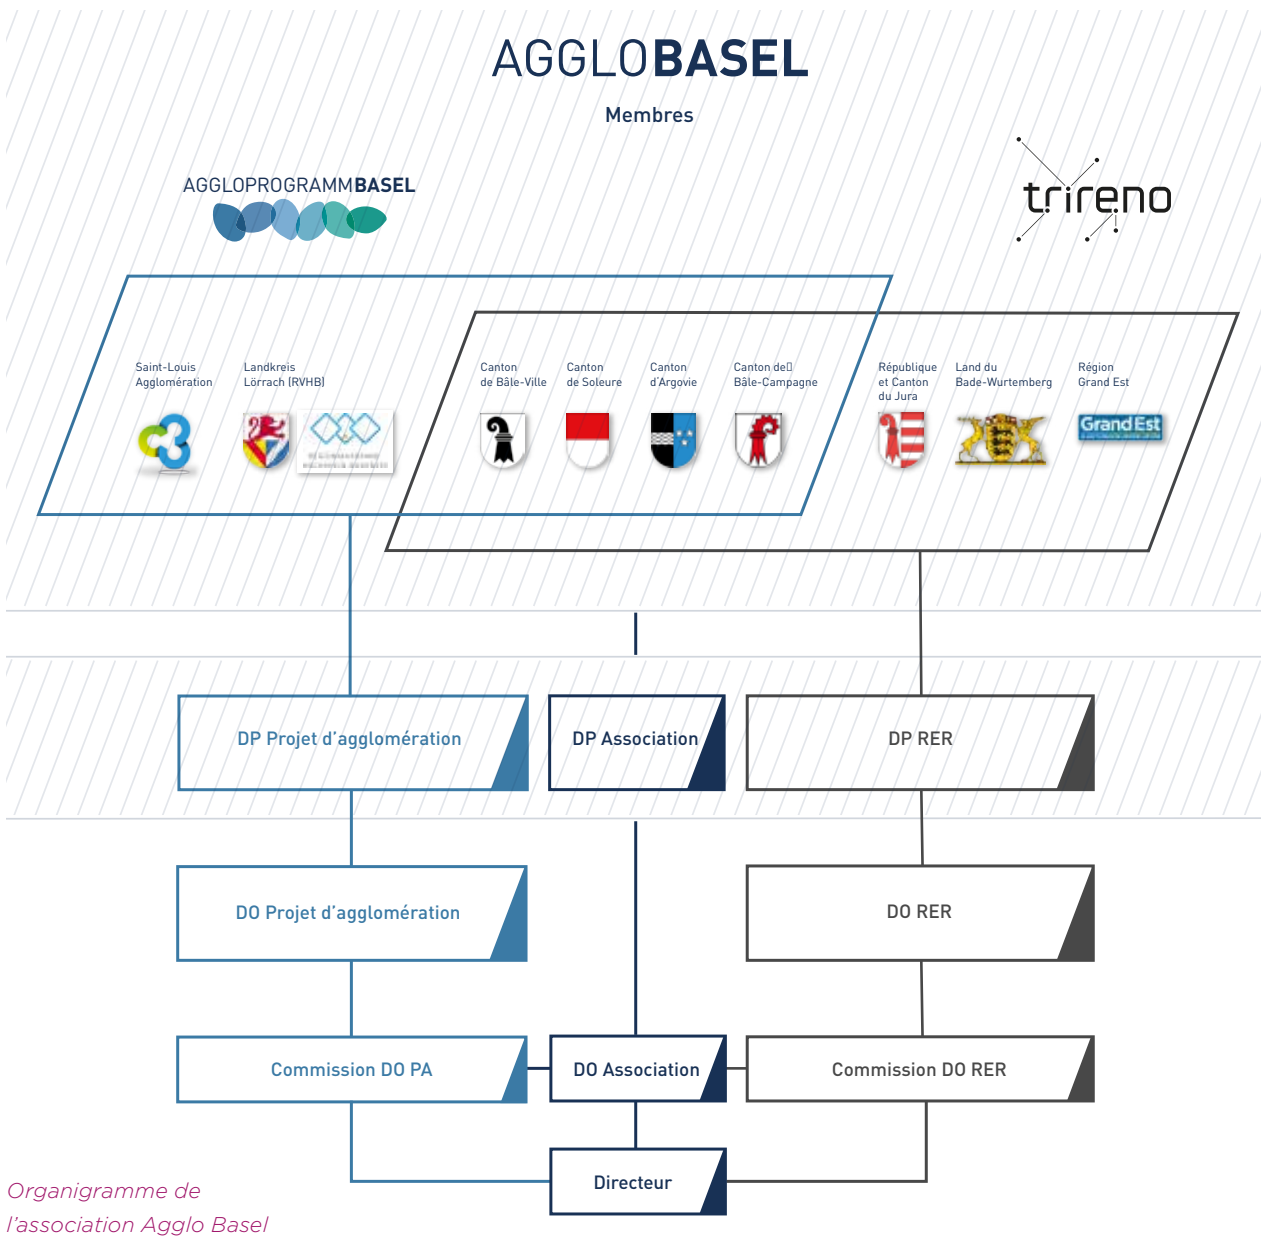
AGGLOBASEL

Membres

AGGLOPROGRAMMBASEL

trireno

Saint-Louis Agglomération

Landkreis Lörrach (RVHB)

Canton de Bâle-Ville

Canton de Soleure

Canton d'Argovie

Canton de Bâle-Campagne

République et Canton du Jura

Land du Bade-Wurtemberg

Région Grand Est

Grand Est

DP Projet d'agglomération

DP Association

DP RER

DO Projet d'agglomération

DO RER

Commission DO PA

DO Association

Commission DO RER

Directeur

Organigramme de l'association Agglo Basel